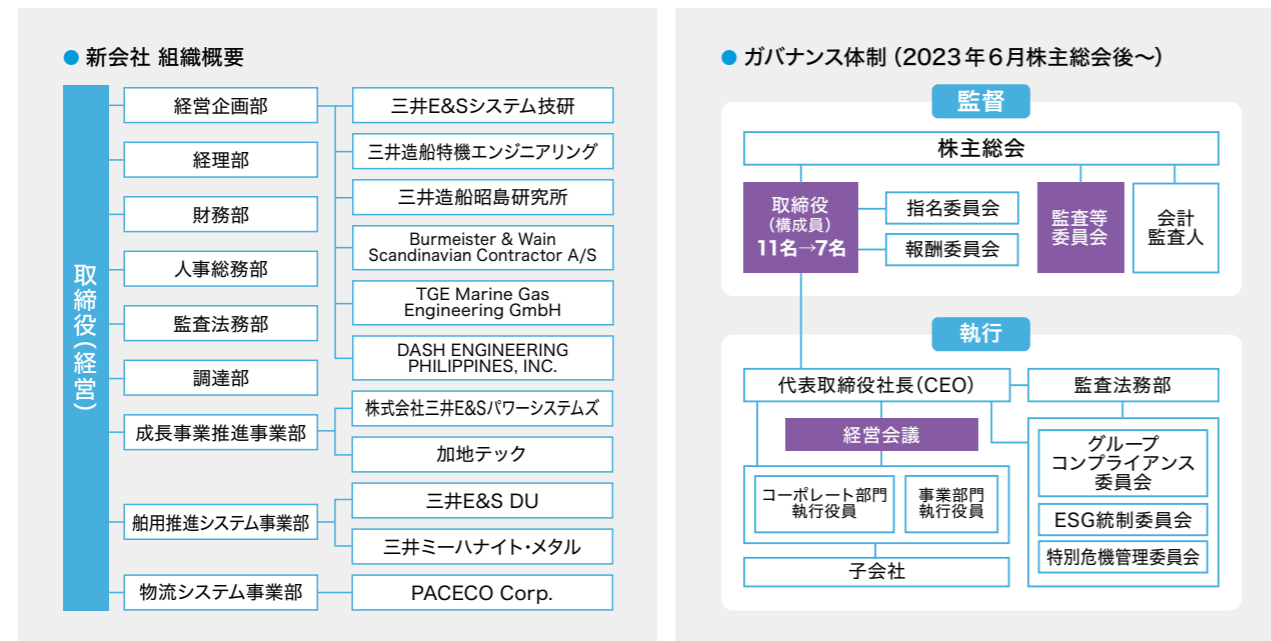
● 新会社 組織概要

取締役(経営)

経営企画部
経理部
財務部
人事総務部
監査法務部
調達部
成長事業推進事業部
舶用推進システム事業部
物流システム事業部

三井E&Sシステム技研
三井造船特機エンジニアリング
三井造船昭島研究所
Burmeister & Wain Scandinavian Contractor A/S
TGE Marine Gas Engineering GmbH
DASH ENGINEERING PHILIPPINES, INC.
株式会社三井E&Sパワーシステムズ
加地テック
三井E&S DU
三井ミーハナイト・メタル
PACECO Corp.

● ガバナンス体制 (2023年6月株主総会後〜)

監督

株主総会
取締役 (構成員) 11名→7名
指名委員会
報酬委員会
監査等委員会
会計監査人

執行

代表取締役社長(CEO)
監査法務部
経営会議
コーポレート部門執行役員
事業部門執行役員
子会社
グループコンプライアンス委員会
ESG統制委員会
特別危機管理委員会